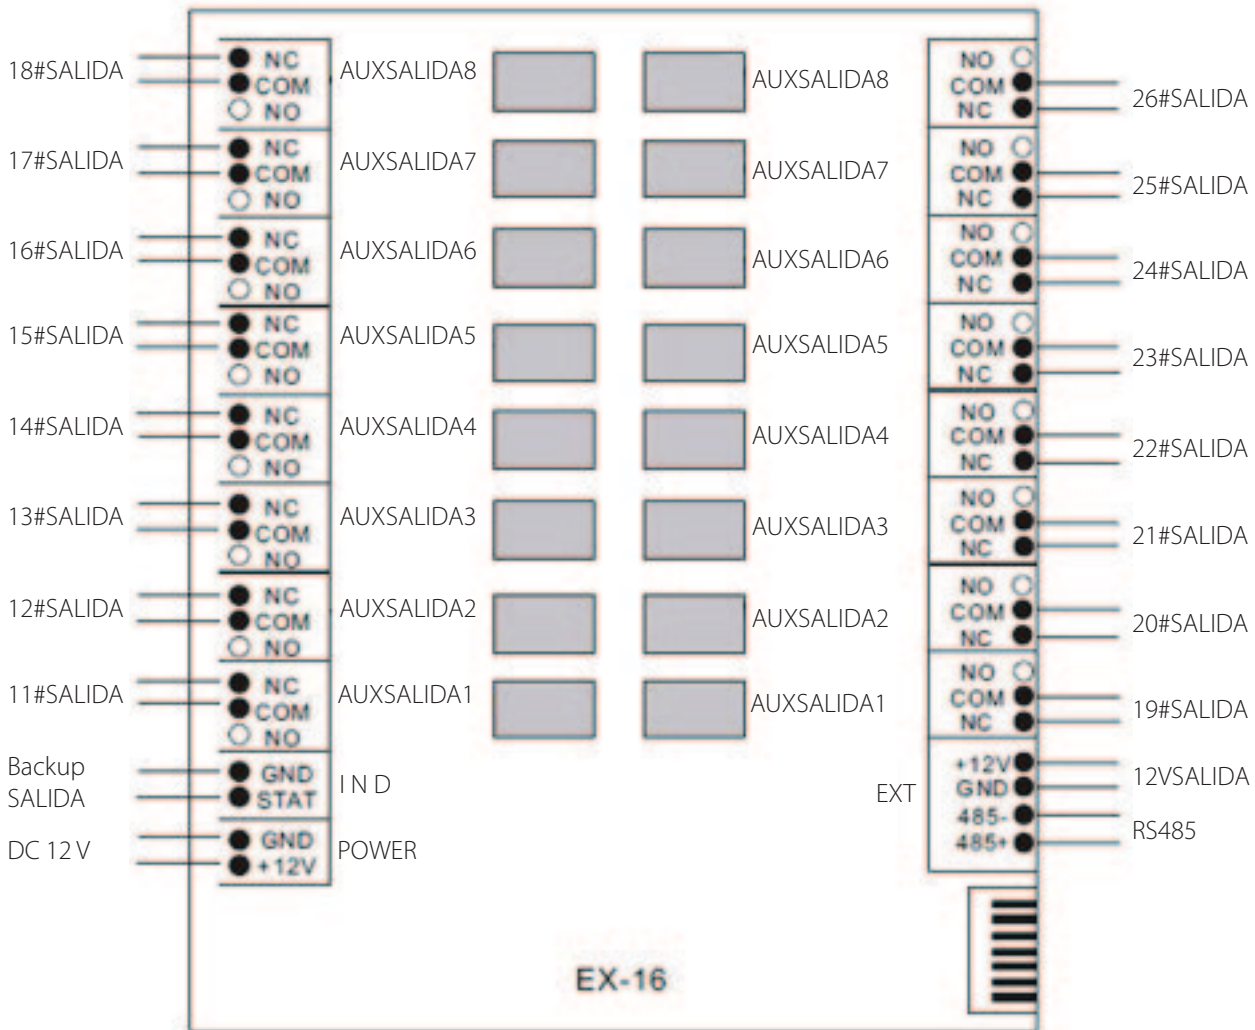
18#SALIDA
NC
COM
NO
AUXSALIDA8
AUXSALIDA8
NO
COM
NC
26#SALIDA

17#SALIDA
NC
COM
NO
AUXSALIDA7
AUXSALIDA7
NO
COM
NC
25#SALIDA

16#SALIDA
NC
COM
NO
AUXSALIDA6
AUXSALIDA6
NO
COM
NC
24#SALIDA

15#SALIDA
NC
COM
NO
AUXSALIDA5
AUXSALIDA5
NO
COM
NC
23#SALIDA

14#SALIDA
NC
COM
NO
AUXSALIDA4
AUXSALIDA4
NO
COM
NC
22#SALIDA

13#SALIDA
NC
COM
NO
AUXSALIDA3
AUXSALIDA3
NO
COM
NC
21#SALIDA

12#SALIDA
NC
COM
NO
AUXSALIDA2
AUXSALIDA2
NO
COM
NC
20#SALIDA

11#SALIDA
NC
COM
NO
AUXSALIDA1
AUXSALIDA1
NO
COM
NC
19#SALIDA

Backup SALIDA
GND
STAT
I N D
EXT
+12V
GND
485-
485+
12VSALIDA
RS485

DC 12 V
GND
+12V
POWER

EX-16